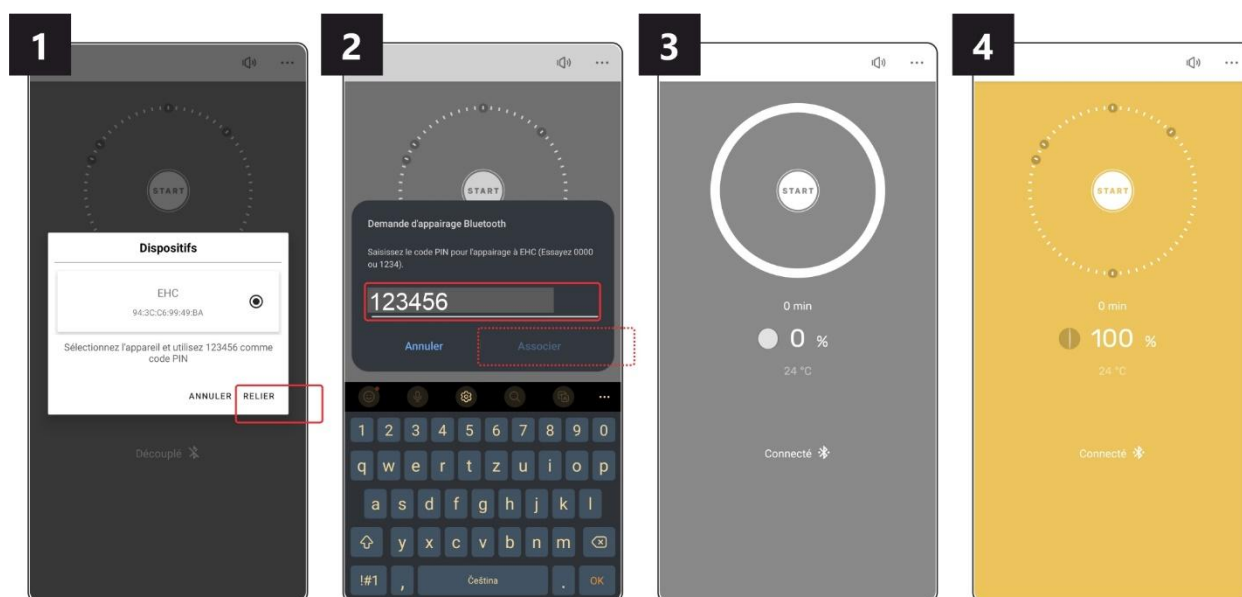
1

START

Dispositifs

EHC
94:3C:C6:99:49:BA

Sélectionnez l'appareil et utilisez 123456 comme code PIN

ANNULER RELIER

Découplé

2

START

Demande d'appairage Bluetooth

Saisissez le code PIN pour l'appairage à EHC (Essayez 0000 ou 1234).

123456

Annuler Associer

1 2 3 4 5 6 7 8 9 0
q w e r t z u i o p
a s d f g h j k l
y x c v b n m
!#1 , Čeština . OK

3

START

0 min

0 %

24 °C

Connecté

4

START

0 min

100 %

24 °C

Connecté